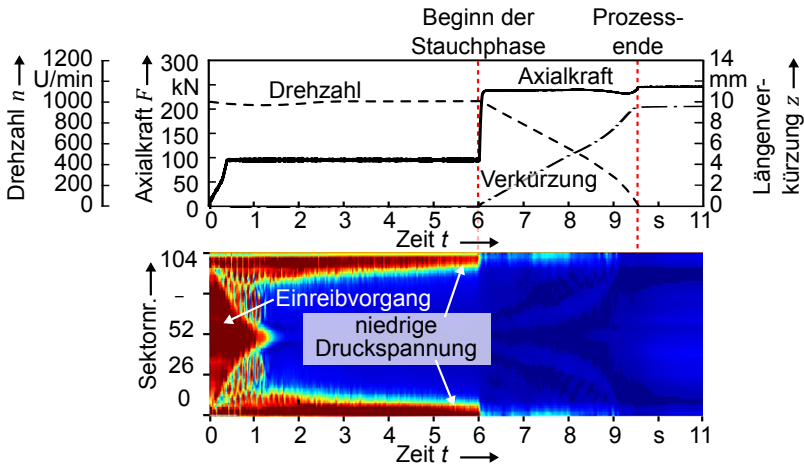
Beginn der Stauchphase

Prozess-ende

Drehzahl $n$ →

1200
U/min
1000
800
600
400
200
0

Axialkraft $F$ →

300
kN
200
150
100
50
0

Drehzahl

Axialkraft

Verkürzung

14
mm
10
8
6
4
2
0

Längenverkürzung $z$ →

0 1 2 3 4 5 6 7 8 9 s 11

Zeit $t$ →

Sektornr. →

104
–
52
26
0

Einreibvorgang

niedrige Druckspannung

0 1 2 3 4 5 6 7 8 9 s 11

Zeit $t$ →